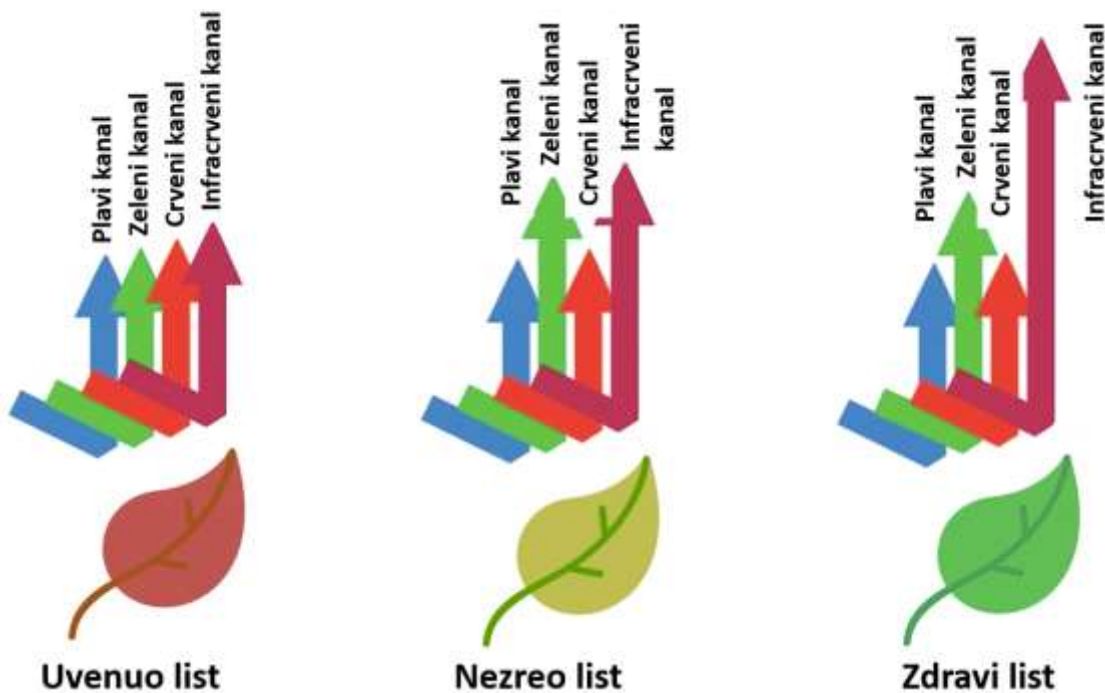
Plavi kanal
Zeleni kanal
Crveni kanal
Infracrveni kanal

Uvenuo list

Plavi kanal
Zeleni kanal
Crveni kanal
Infracrveni kanal

Nezreo list

Plavi kanal
Zeleni kanal
Crveni kanal
Infracrveni kanal

Zdravi list